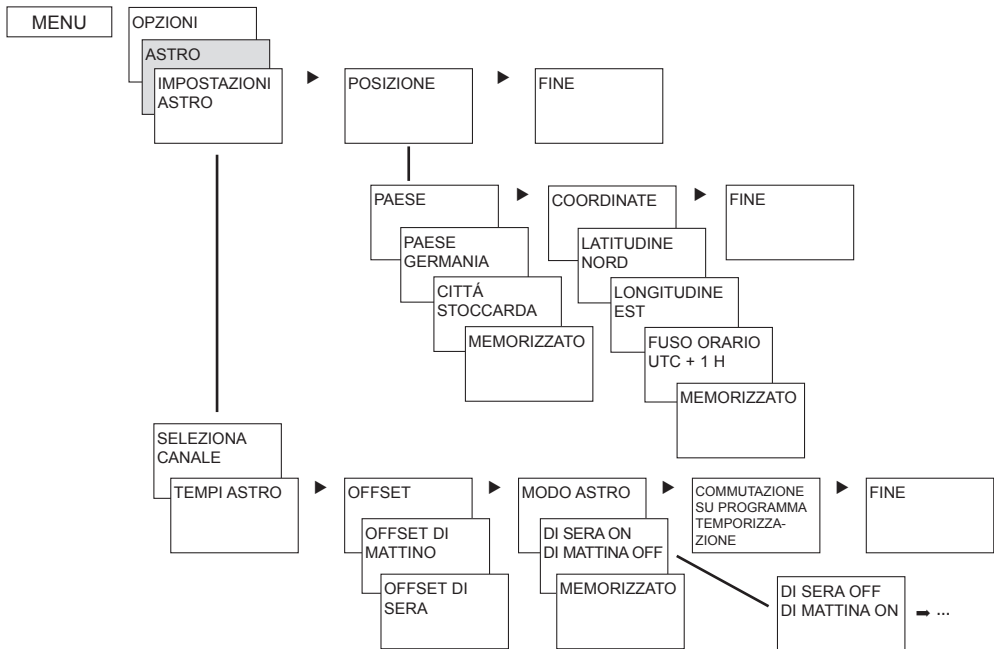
MENU

OPZIONI

ASTRO

IMPOSTAZIONI ASTRO

POSIZIONE

FINE

PAESE

PAESE GERMANIA

CITTÁ STOCCARDA

MEMORIZZATO

COORDINATE

LATITUDINE NORD

LONGITUDINE EST

FUSO ORARIO UTC + 1 H

MEMORIZZATO

FINE

SELEZIONA CANALE

TEMPI ASTRO

OFFSET

OFFSET DI MATTINO

OFFSET DI SERA

MODO ASTRO

DI SERA ON DI MATTINA OFF

MEMORIZZATO

COMMUTAZIONE SU PROGRAMMA TEMPORIZZAZIONE

FINE

DI SERA OFF DI MATTINA ON

...